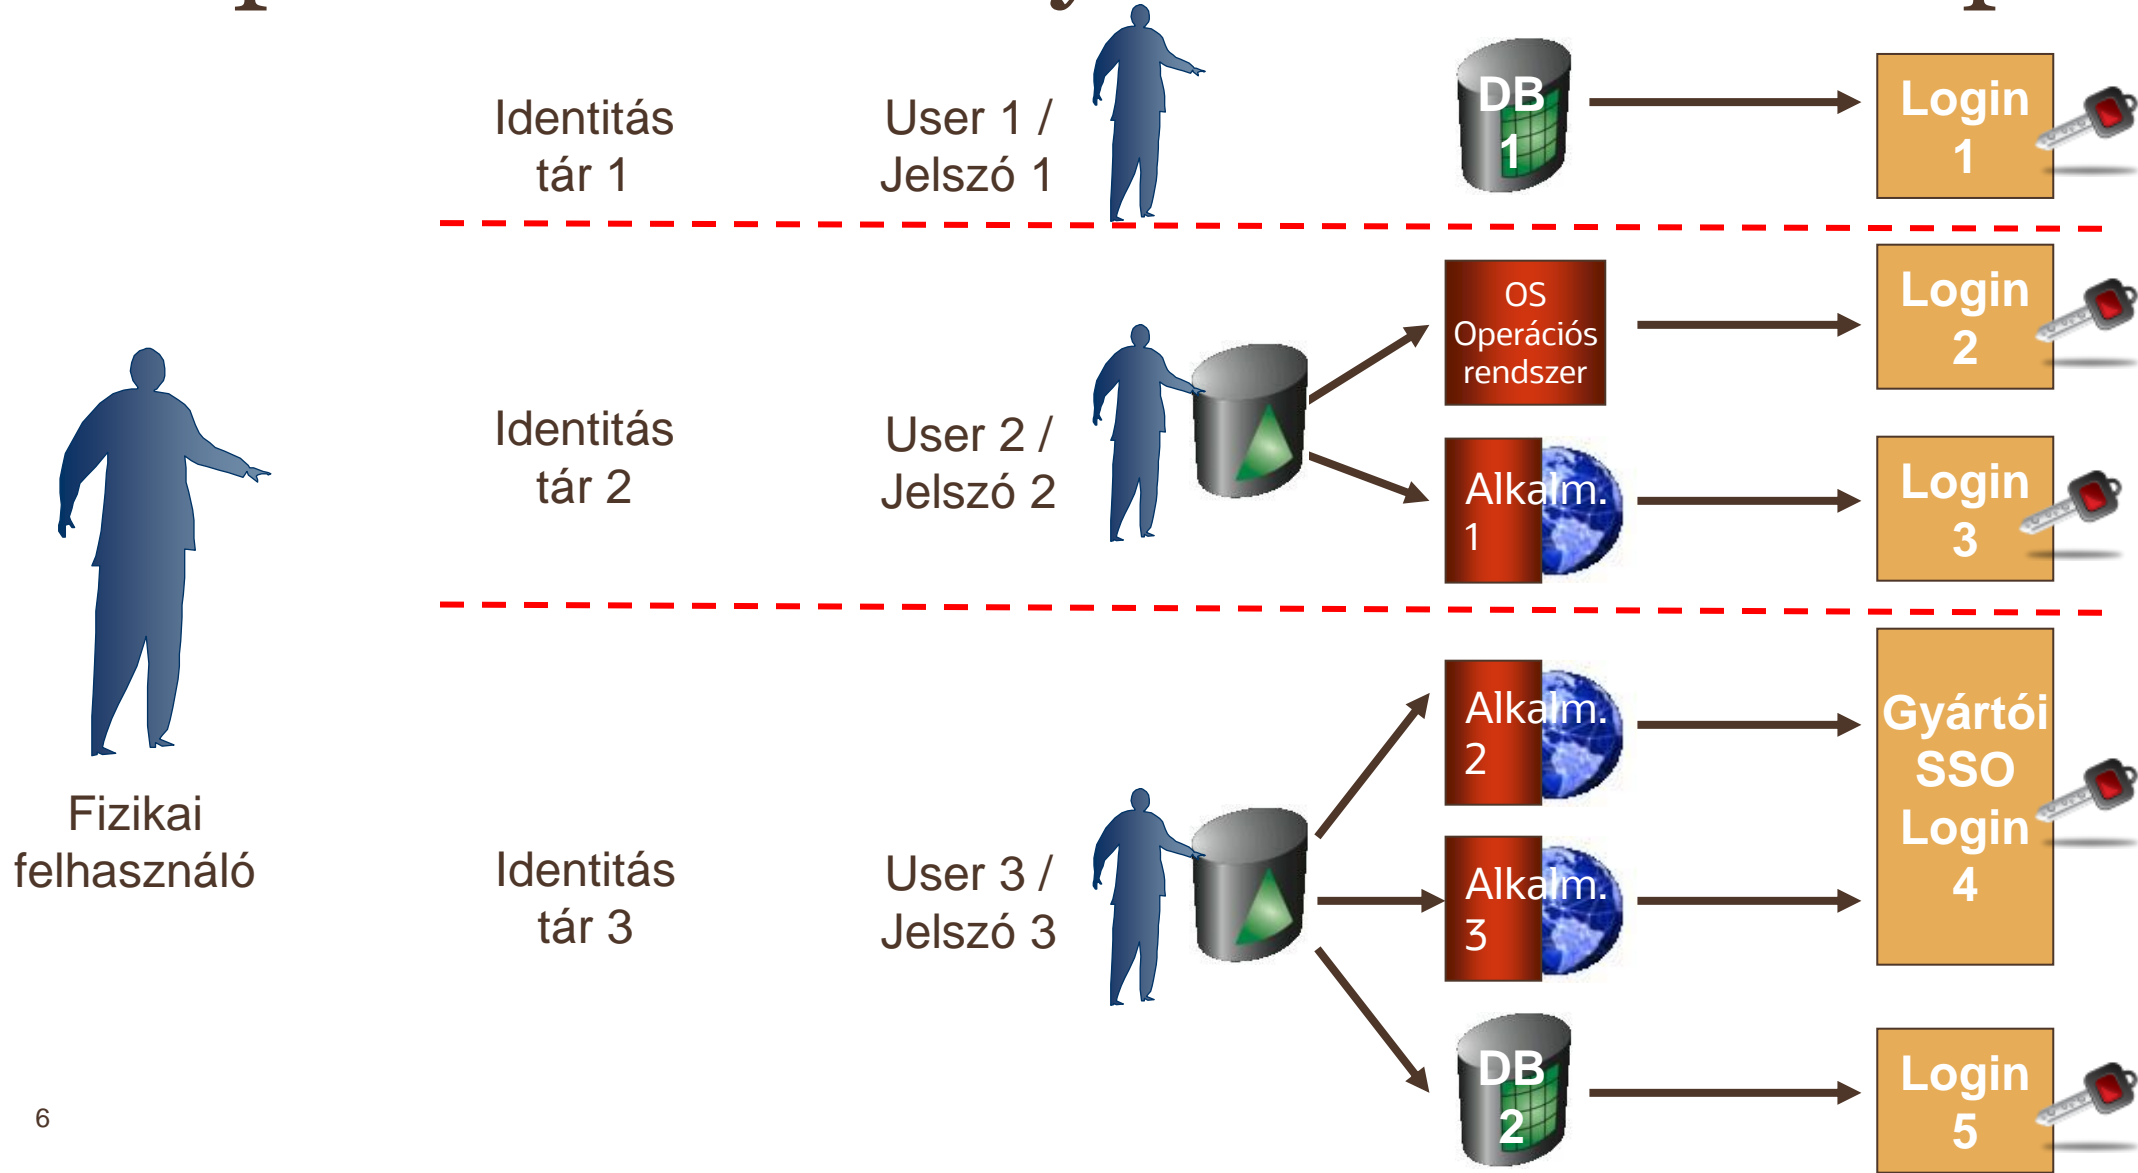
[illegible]

Identitás tár 1

User 1 / Jelszó 1

DB 1

Login 1

OS Operációs rendszer

Login 2

Identitás tár 2

User 2 / Jelszó 2

Alkalm. 1

Login 3

Alkalm. 2

Gyártói SSO Login 4

Fizikai felhasználó

Identitás tár 3

User 3 / Jelszó 3

Alkalm. 3

DB 2

Login 5

6